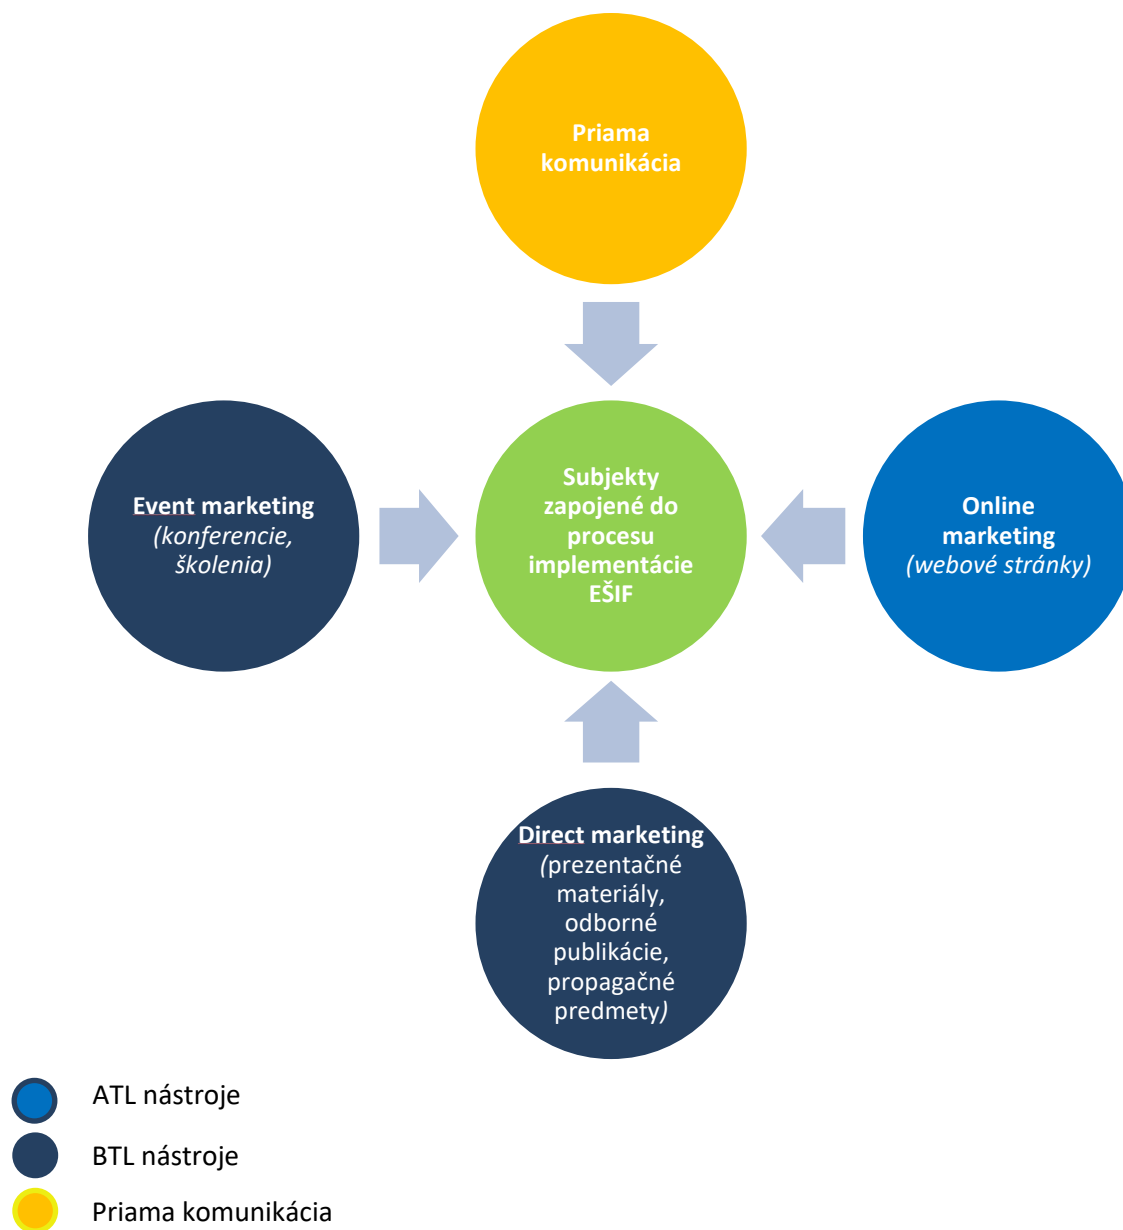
Priama komunikácia

Event marketing (konferencie, školenia)

Subjekty zapojené do procesu implementácie EŠIF

Online marketing (webové stránky)

Direct marketing (prezentačné materiály, odborné publikácie, propagačné predmety)

ATL nástroje

BTL nástroje

Priama komunikácia